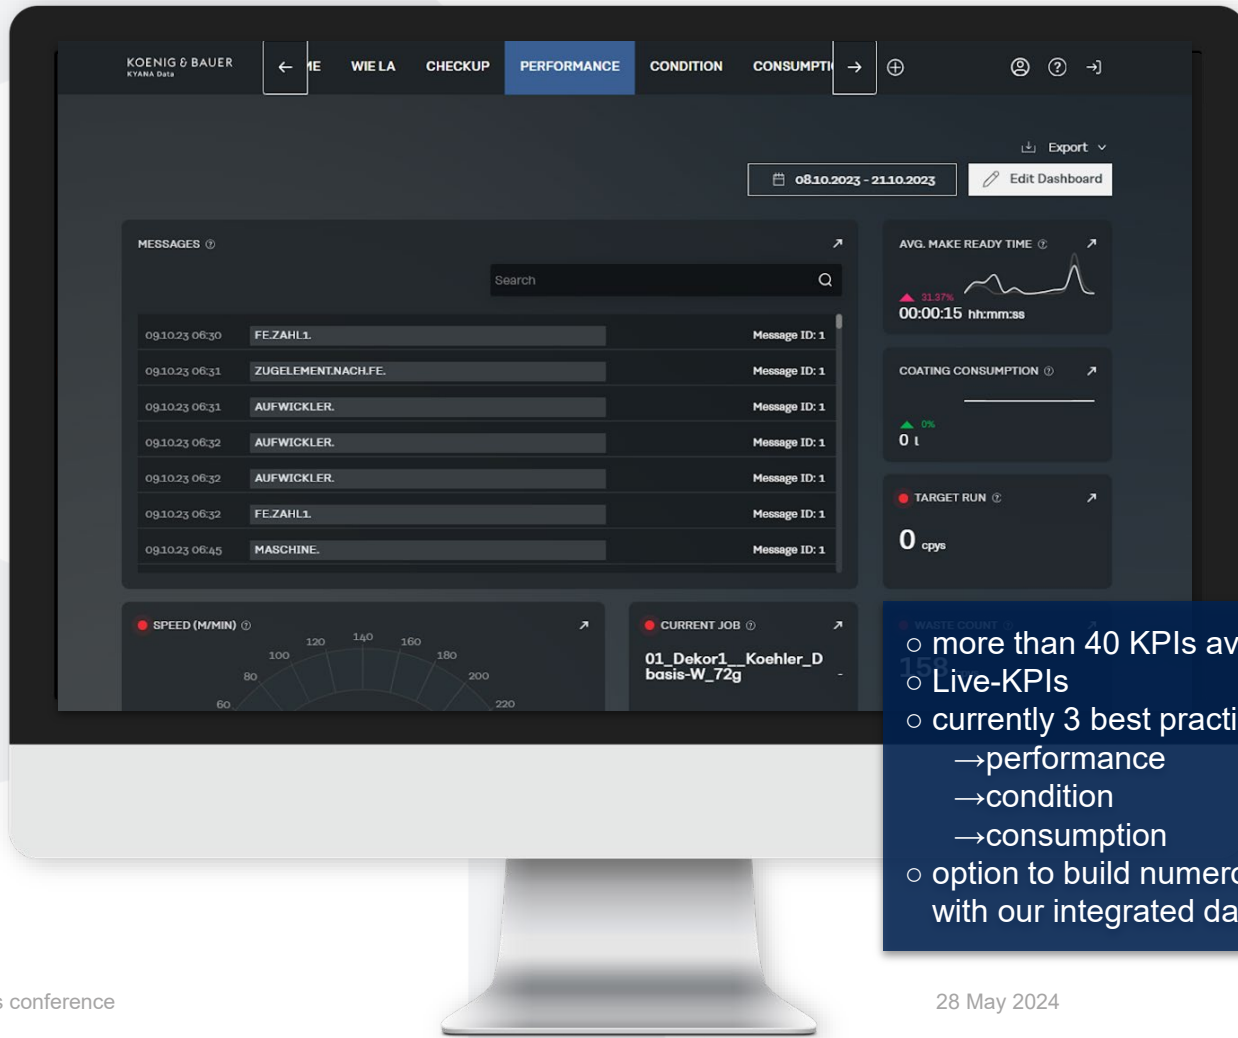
KOENIG & BAUER
KYANA Data

← ΜE WIE LA CHECKUP PERFORMANCE CONDITION CONSUMPTI →

Export

08.10.2023 - 21.10.2023

Edit Dashboard

MESSAGES

Search

| | | |
|---|---|---|
| 09.10.23 06:30 | FE.ZAHL1. | Message ID: 1 |
| 09.10.23 06:31 | ZUGELEMENT.NACH.FE. | Message ID: 1 |
| 09.10.23 06:31 | AUFWICKLER. | Message ID: 1 |
| 09.10.23 06:32 | AUFWICKLER. | Message ID: 1 |
| 09.10.23 06:32 | AUFWICKLER. | Message ID: 1 |
| 09.10.23 06:32 | FE.ZAHL1. | Message ID: 1 |
| 09.10.23 06:45 | MASCHINE. | Message ID: 1 |

AVG. MAKE READY TIME

31.37%

00:00:15 hh:mm:ss

COATING CONSUMPTION

0%

0 l

TARGET RUN

0 cpys

SPEED (M/MIN)

60 80 100 120 140 160 180 200 220

CURRENT JOB

01_Dekor1__Koehler_D basis-W_72g

-

○ more than 40 KPIs av
○ Live-KPIs
○ currently 3 best practi
→performance
→condition
→consumption
○ option to build numer
with our integrated da

s conference

28 May 2024